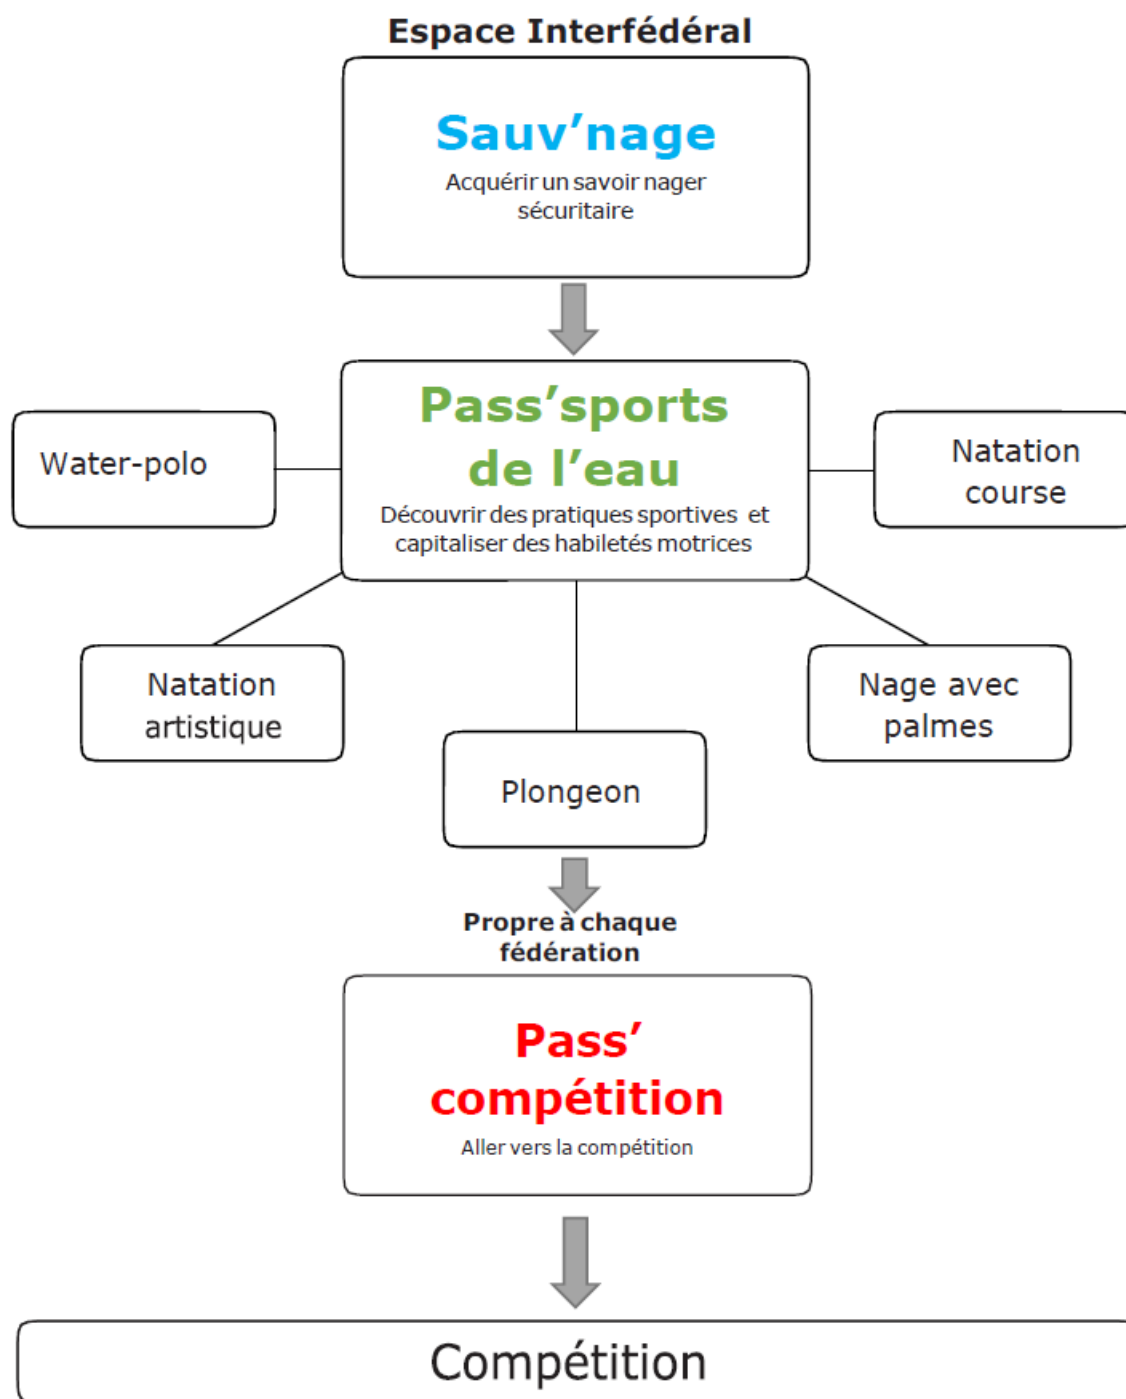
Espace Interfédéral

Sauv'nage
Acquérir un savoir nager sécuritaire

Water-polo

Pass'sports de l'eau
Découvrir des pratiques sportives et capitaliser des habiletés motrices

Natation course

Natation artistique

Plongeon

Nage avec palmes

Propre à chaque fédération

Pass' compétition
Aller vers la compétition

Compétition